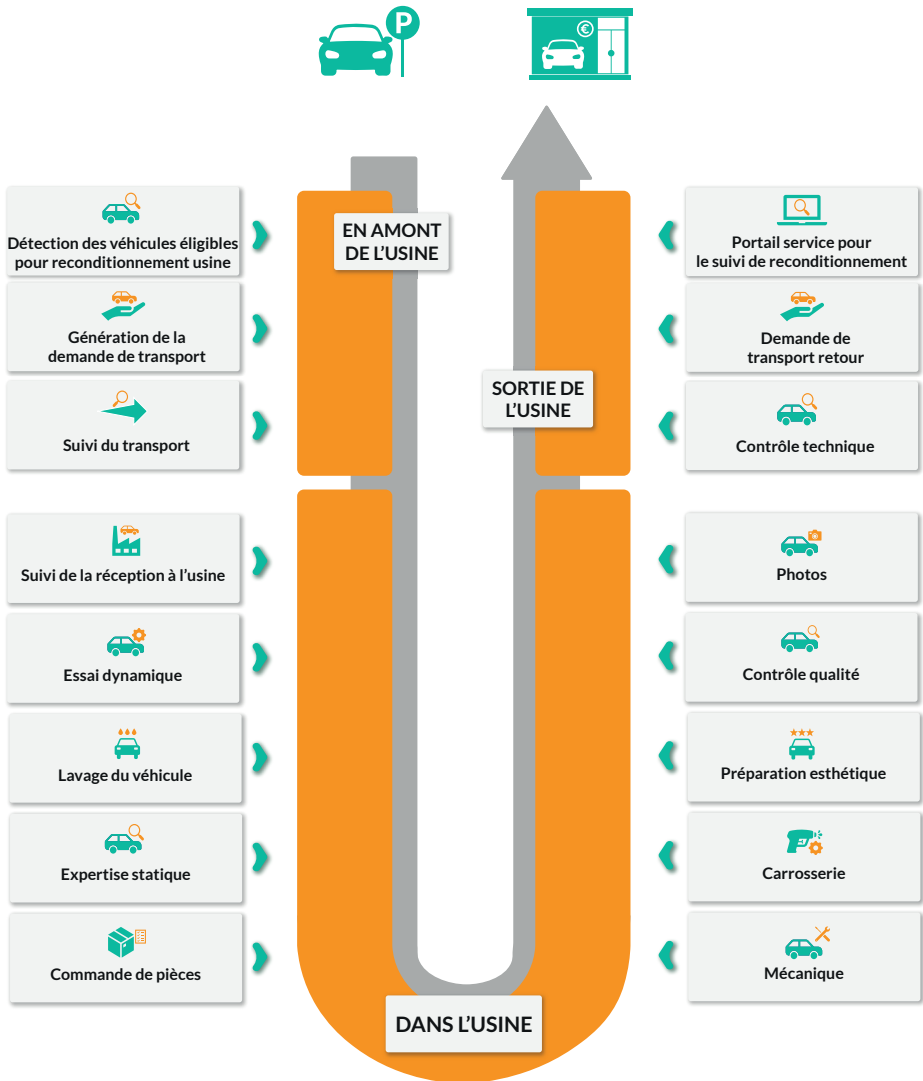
EN AMONT DE L'USINE

SORTIE DE L'USINE

DANS L'USINE

Détection des véhicules éligibles pour reconditionnement usine

Génération de la demande de transport

Suivi du transport

Suivi de la réception à l'usine

Essai dynamique

Lavage du véhicule

Expertise statique

Commande de pièces

Portail service pour le suivi de reconditionnement

Demande de transport retour

Contrôle technique

Photos

Contrôle qualité

Préparation esthétique

Carrosserie

Mécanique